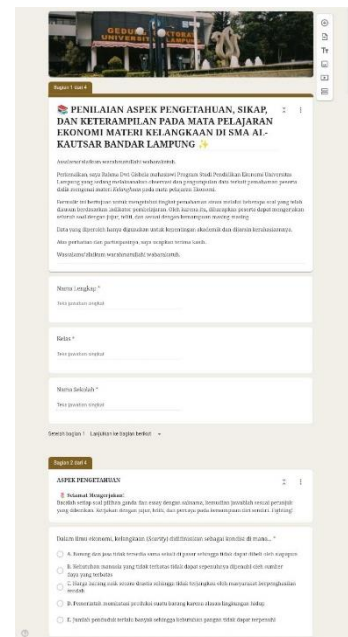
GEDUNG REKTORAT UNIVERSITAS LAMPUNG

Bagian 1 dari 4

📚 PENILAIAN ASPEK PENGETAHUAN, SIKAP, DAN KETERAMPILAN PADA MATA PELAJARAN EKONOMI MATERI KELANGKAAN DI SMA AL-KAUTSAR BANDAR LAMPUNG ✨

Assalamu'alaikum warahmatullahi wabarakatuh.

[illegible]

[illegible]

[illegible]

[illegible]

Wassalamu'alaikum warahmatullahi wabarakatuh.

Nama Lengkap *

Teks jawaban singkat

Kelas *

Teks jawaban singkat

Nama Sekolah *

Teks jawaban singkat

Setelah bagian 1 Lanjutkan ke bagian berikut

Bagian 2 dari 4

ASPEK PENGETAHUAN

Selamat Mengerjakan!
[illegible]

Dalam ilmu ekonomi, kelangkaan (Scarcity) didefinisikan sebagai kondisi di mana... *

A. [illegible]

B. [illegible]

C. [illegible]

D. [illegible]

E. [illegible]